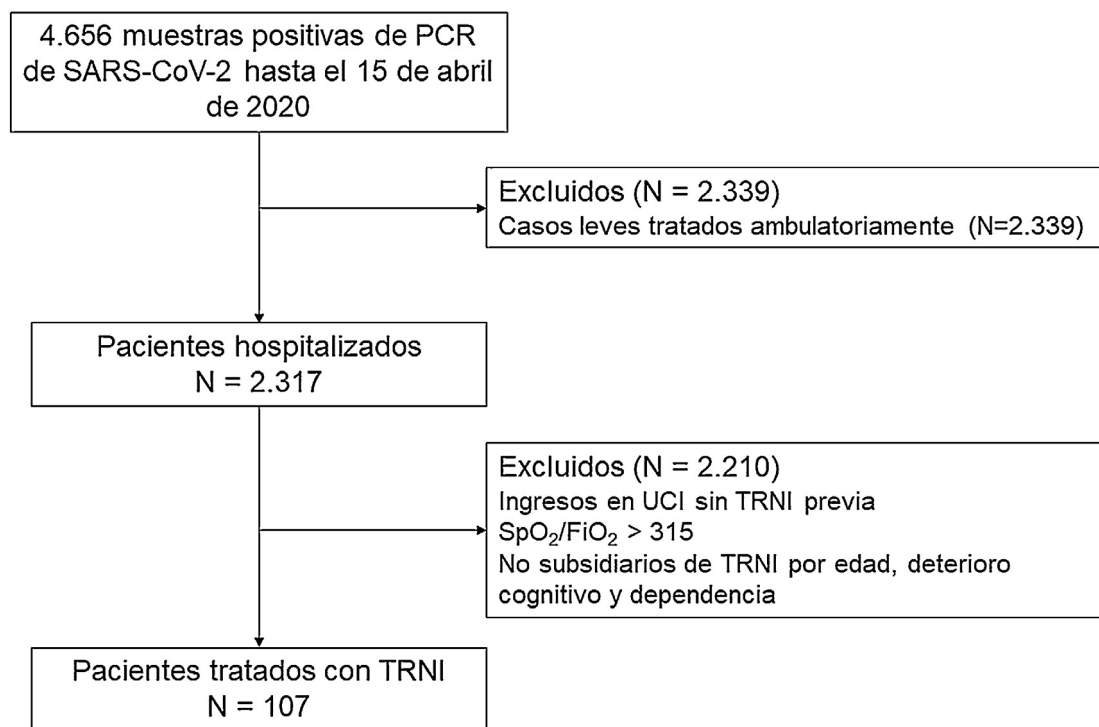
4.656 muestras positivas de PCR de SARS-CoV-2 hasta el 15 de abril de 2020

Excluidos (N = 2.339)
Casos leves tratados ambulatoriamente (N=2.339)

Pacientes hospitalizados
N = 2.317

Excluidos (N = 2.210)
Ingresos en UCI sin TRNI previa
$SpO_2/FiO_2$ > 315
No subsidiarios de TRNI por edad, deterioro cognitivo y dependencia

Pacientes tratados con TRNI
N = 107